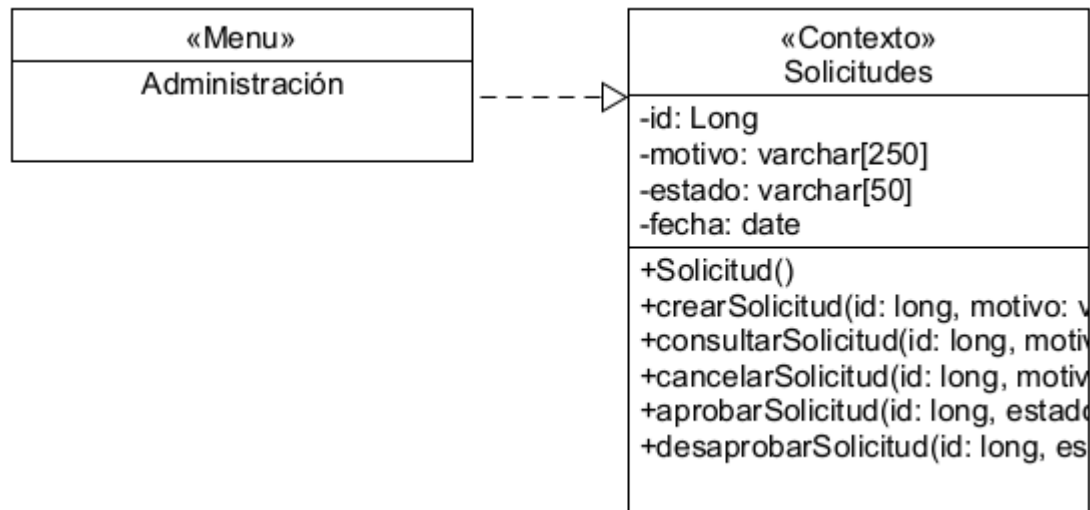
«Menu»
Administración

«Contexto»
Solicitudes

-id: Long
-motivo: varchar[250]
-estado: varchar[50]
-fecha: date

+Solicitud()
+crearSolicitud(id: long, motivo: v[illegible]
+consultarSolicitud(id: long, motiv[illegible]
+cancelarSolicitud(id: long, motiv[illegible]
+aprobarSolicitud(id: long, estado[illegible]
+desaprobarSolicitud(id: long, es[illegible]